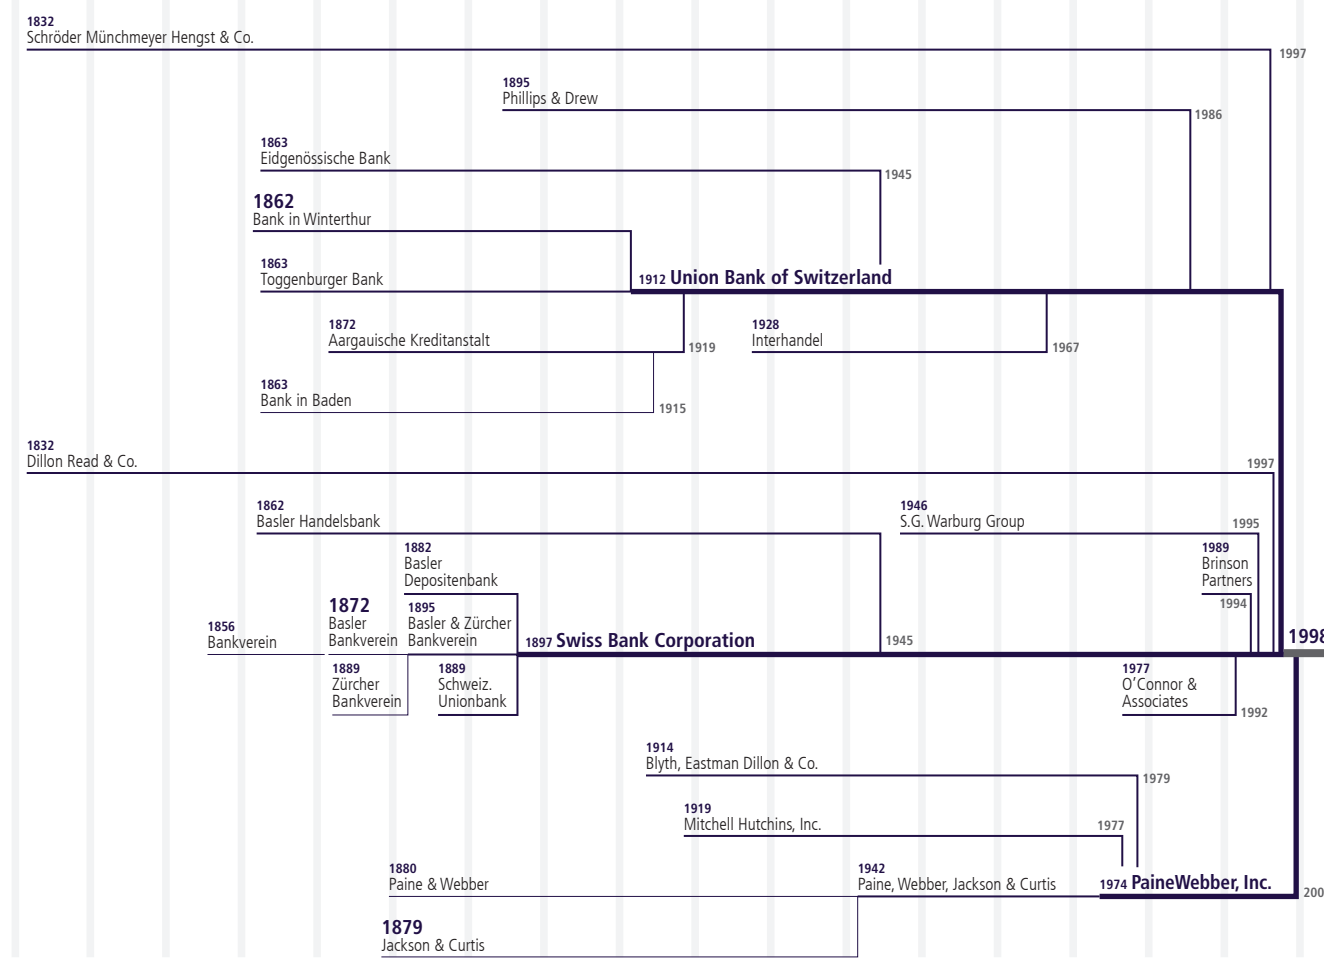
1832
Schröder Münchmeyer Hengst & Co.

1997

1895
Phillips & Drew

1986

1863
Eidgenössische Bank

1945

1862
Bank in Winterthur

1863
Toggenburger Bank

1912 Union Bank of Switzerland

1872
Aargauische Kreditanstalt

1919

1928
Interhandel

1967

1863
Bank in Baden

1915

1832
Dillon Read & Co.

1997

1862
Basler Handelsbank

1946
S.G. Warburg Group

1995

1882
Basler
Depositenbank

1989
Brinson
Partners

1994

1872
Basler
Bankverein

1895
Basler & Zürcher
Bankverein

1856
Bankverein

1897 Swiss Bank Corporation

1945

1998

1889
Zürcher
Bankverein

1889
Schweiz.
Unionbank

1977
O'Connor &
Associates

1992

1914
Blyth, Eastman Dillon & Co.

1979

1919
Mitchell Hutchins, Inc.

1977

1880
Paine & Webber

1942
Paine, Webber, Jackson & Curtis

1974 PaineWebber, Inc.

200

1879
Jackson & Curtis